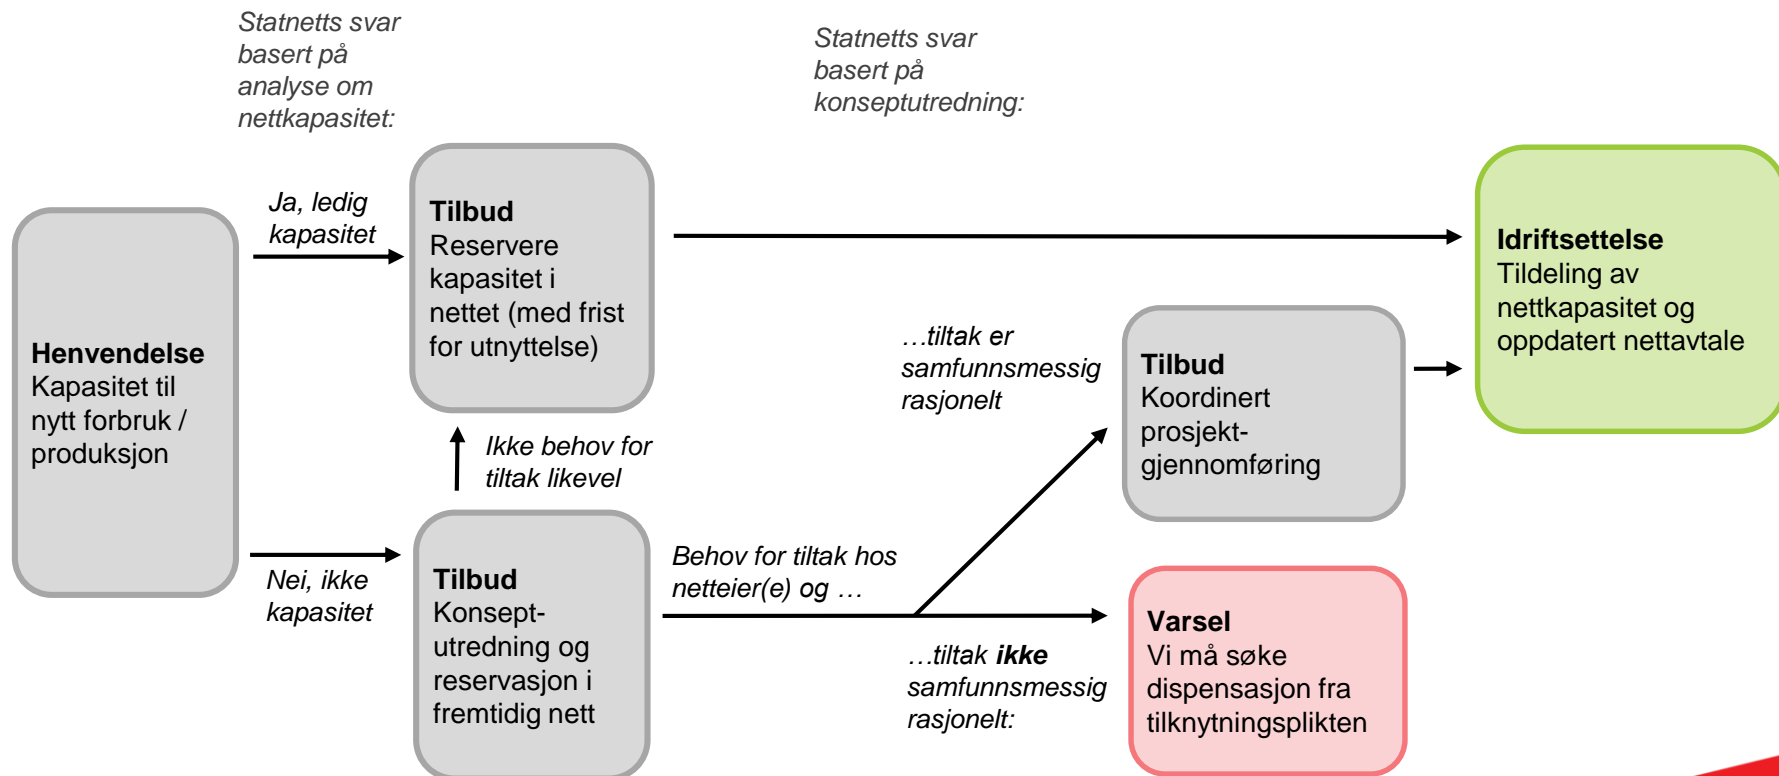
Statnetts svar basert på analyse om nettkapasitet:

Statnetts svar basert på konseptutredning:

Henvendelse
Kapasitet til nytt forbruk / produksjon

Ja, ledig kapasitet

Nei, ikke kapasitet

Tilbud
Reservere kapasitet i nettet (med frist for utnyttelse)

Ikke behov for tiltak likevel

Tilbud
Konsept-utredning og reservasjon i fremtidig nett

Behov for tiltak hos netteier(e) og …

…tiltak er samfunnsmessig rasjonelt

…tiltak ikke samfunnsmessig rasjonelt:

Tilbud
Koordinert prosjekt-gjennomføring

Varsel
Vi må søke dispensasjon fra tilknytningsplikten

Idriftsettelse
Tildeling av nettkapasitet og oppdatert nettavtale